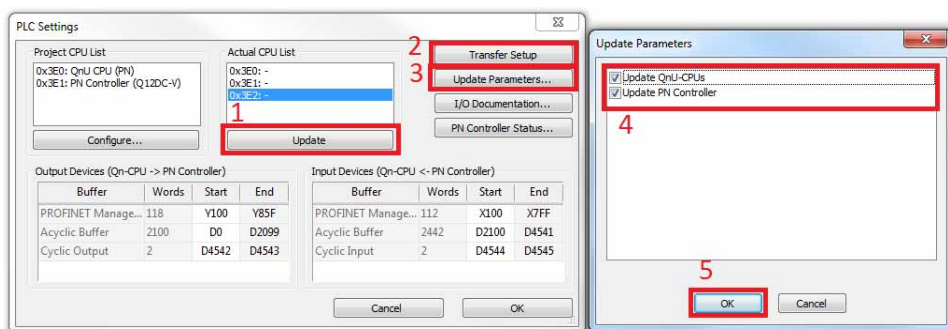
PLC Settings

Project CPU List
0x3E0: QnU CPU (PN)
0x3E1: PN Controller (Q12DC-V)

Configure...

Actual CPU List
0x3E0: -
0x3E1: -
0x3E2: -

1
Update

2
Transfer Setup
3
Update Parameters...
I/O Documentation...
PN Controller Status...

Output Devices (Qn-CPU -> PN Controller)

| Buffer | Words | Start | End |
|---|---|---|---|
| PROFINET Manage... | 118 | Y100 | Y85F |
| Acyclic Buffer | 2100 | D0 | D2099 |
| Cyclic Output | 2 | D4542 | D4543 |

Input Devices (Qn-CPU <- PN Controller)

| Buffer | Words | Start | End |
|---|---|---|---|
| PROFINET Manage... | 112 | X100 | X7FF |
| Acyclic Buffer | 2442 | D2100 | D4541 |
| Cyclic Input | 2 | D4544 | D4545 |

Cancel
OK

Update Parameters
Update QnU-CPUs
Update PN Controller
4
5
OK
Cancel